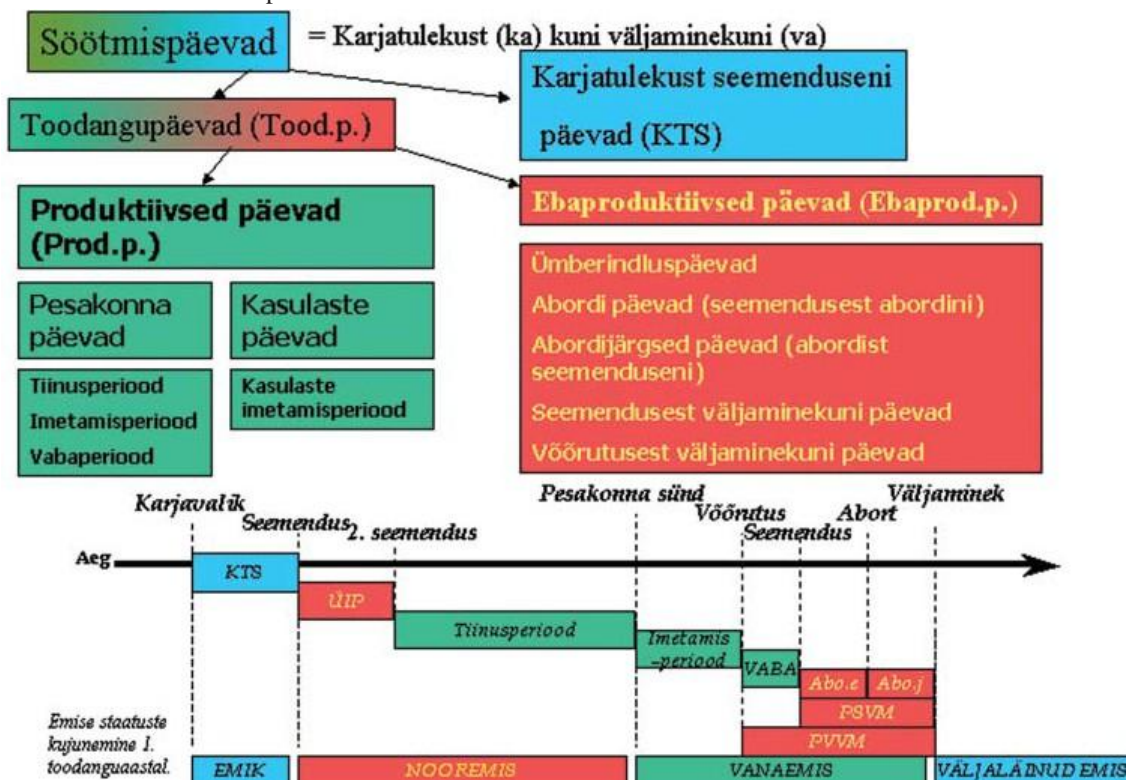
Söötmispäevad = Karjatulekust (ka) kuni väljaminekuni (va)

Karjatulekust seemenduseni päevad (KTS)

Toodangupäevad (Tood.p.)

Ebaproduktiivsed päevad (Ebaprod.p.)

Produktiivsed päevad (Prod.p.)

Pesakonna päevad

Kasulaste päevad

Tiinusperiood
Imetamisperiood
Vabaperiood

Kasulaste imetamisperiood

Ümberindluspäevad
Abordi päevad (seemendusest abordini)
Abordijärgsed päevad (abordist seemenduseni)
Seemendusest väljaminekuni päevad
Võõrutusest väljaminekuni päevad

Karjavalik
Seemendus
2. seemendus
Pesakonna sünd
Võõrutus
Seemendus
Abort
Väljaminek

Aeg

KTS
ÜIP
Tiinusperiood
Imetamis -periood
VABA
Abo.e
Abo.j
FSVM
PVVM

Emise staatuste kujunemine 1. toodanguaastal.
EMIK
NOOREMIS
VANAEMIS
VÄLJALÄINUD EMIS